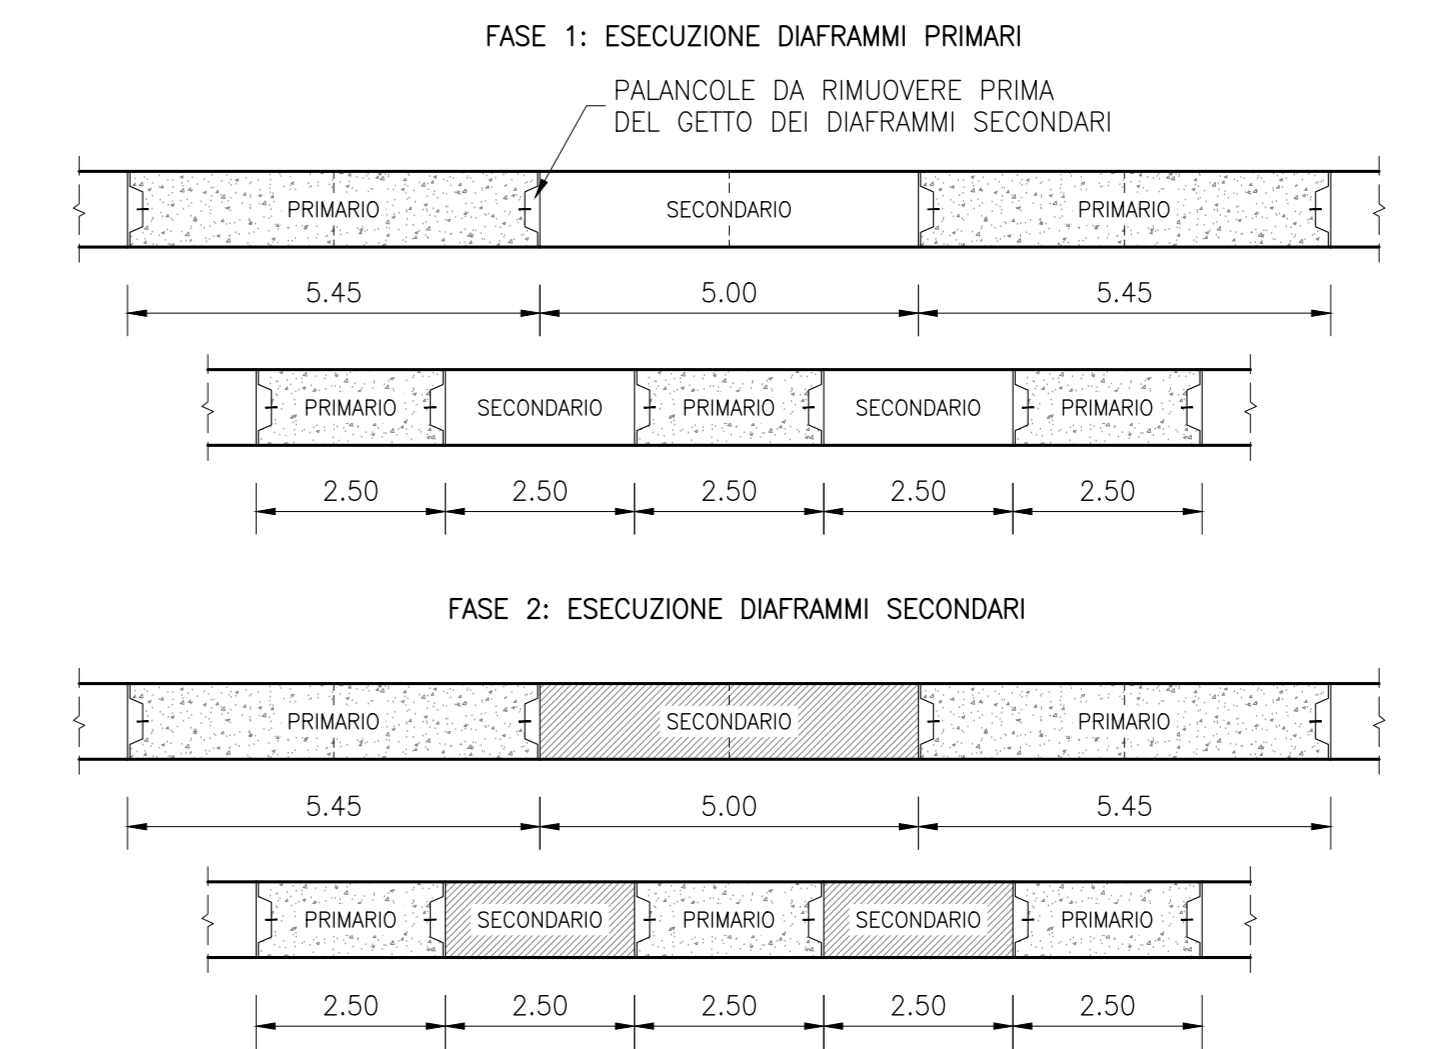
FASE 1: ESECUZIONE DIAFRAMMI PRIMARI

PALANCOLE DA RIMUOVERE PRIMA DEL GETTO DEI DIAFRAMMI SECONDARI

PRIMARIO SECONDARIO PRIMARIO

5.45 5.00 5.45

PRIMARIO SECONDARIO PRIMARIO SECONDARIO PRIMARIO

2.50 2.50 2.50 2.50 2.50

FASE 2: ESECUZIONE DIAFRAMMI SECONDARI

PRIMARIO SECONDARIO PRIMARIO

5.45 5.00 5.45

PRIMARIO SECONDARIO PRIMARIO SECONDARIO PRIMARIO

2.50 2.50 2.50 2.50 2.50